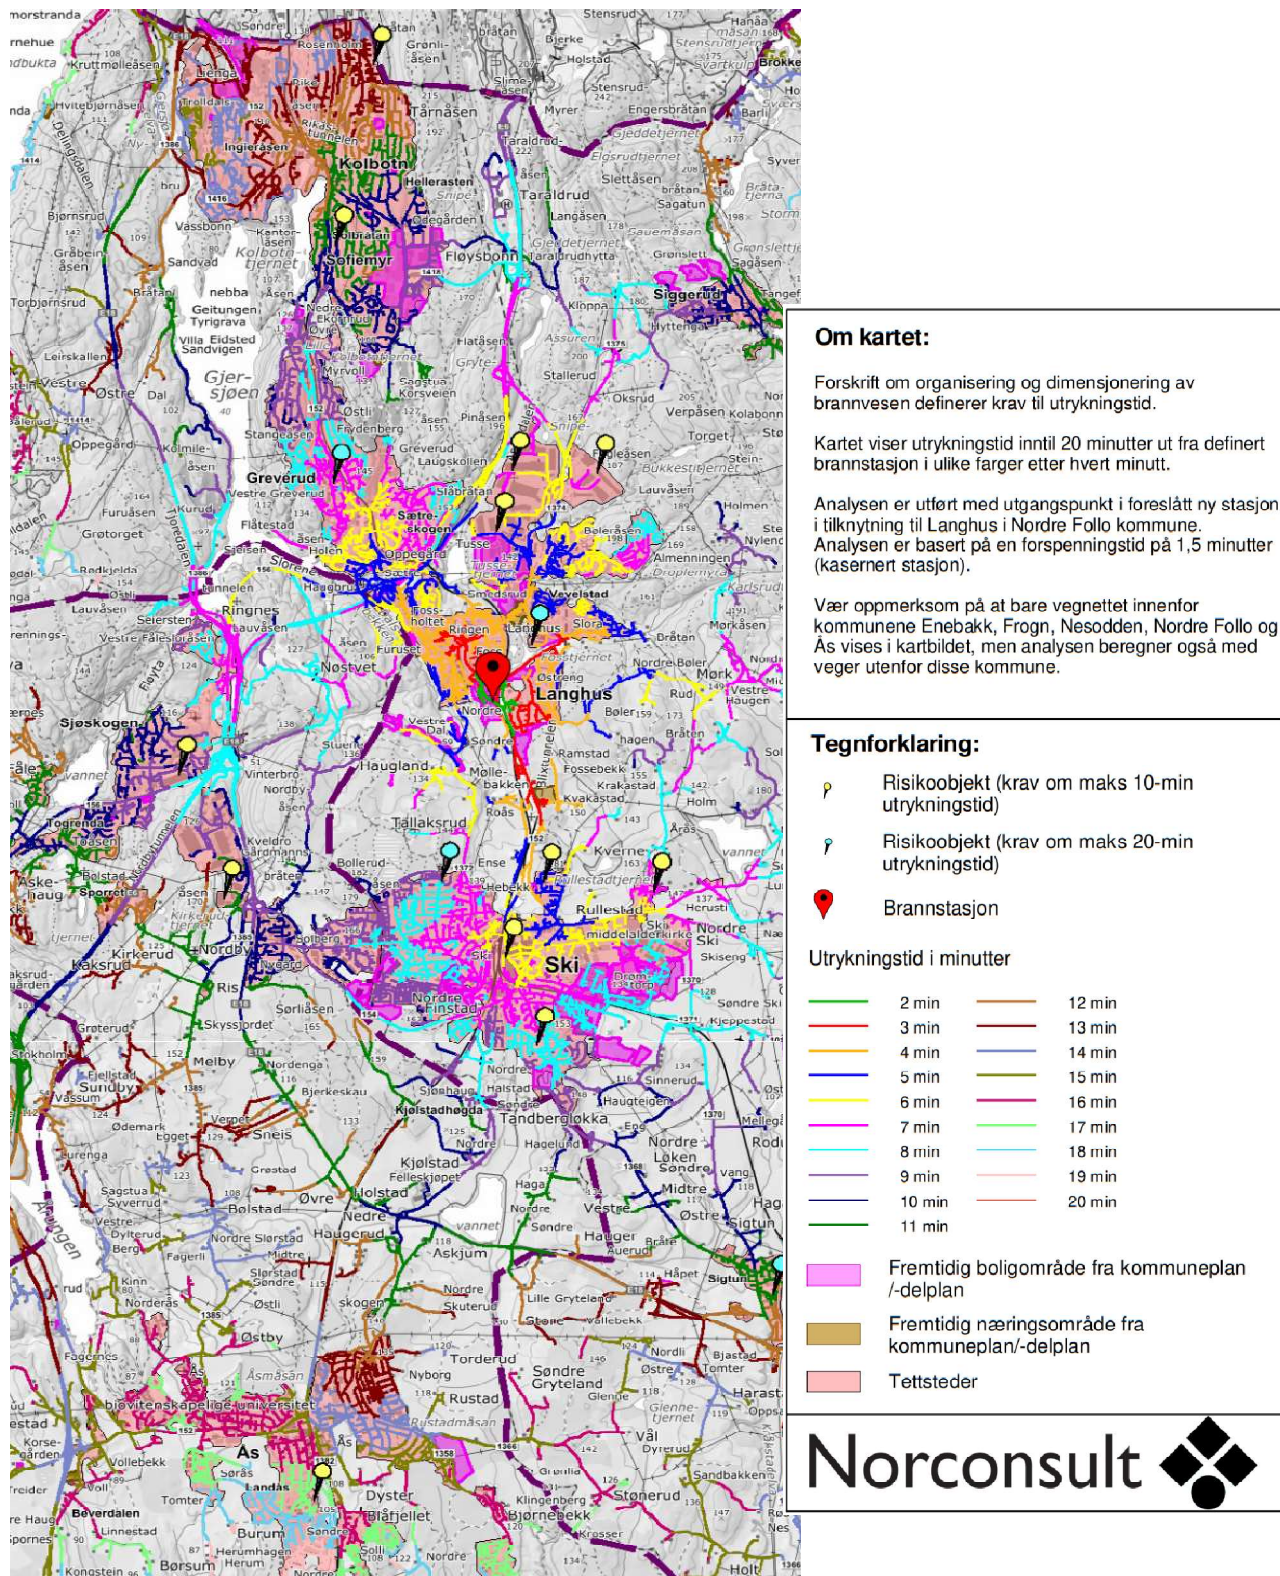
Om kartet:

Forskrift om organisering og dimensjonering av brannvesen definerer krav til utrykningstid.

Kartet viser utrykningstid inntil 20 minutter ut fra definert brannstasjon i ulike farger etter hvert minutt.

Analysen er utført med utgangspunkt i foreslått ny stasjon i tilknytning til Langhus i Nordre Follo kommune. Analysen er basert på en forspenningstid på 1,5 minutter (kasernert stasjon).

Vær oppmerksom på at bare vegnettet innenfor kommunene Enebakk, Frogn, Nesodden, Nordre Follo og Ås vises i kartbildet, men analysen beregner også med veger utenfor disse kommune.

Tegnforklaring:

Risikoobjekt (krav om maks 10-min utrykningstid)

Risikoobjekt (krav om maks 20-min utrykningstid)

Brannstasjon

Utrykningstid i minutter

2 min
3 min
4 min
5 min
6 min
7 min
8 min
9 min
10 min
11 min
12 min
13 min
14 min
15 min
16 min
17 min
18 min
19 min
20 min

Fremtidig boligområde fra kommuneplan /-delplan

Fremtidig næringsområde fra kommuneplan/-delplan

Tettsteder

Norconsult

Kolbotn Sofiemyr Greverud Langhus Ski Siggerud Sjøskogen Ås Tårnåsen Fløysbonn Taraldrud Sætre Oppegård Ringnes Nordby Kirkerud Tandbergløkka Kjolstad Rustad Torderud Askjum Haugland Tallaksrud Myrvoll Stensrud Gjer-sjøen Ingieråsen Rosenholm Liengen Bøler Skiveien Rulleistad Vevelstad Østreng Nordre Finstad Holstad Dyster Solli Burum Herum Børsum Melby Kaksrud Vestby Sørliåsen Skyssjordet